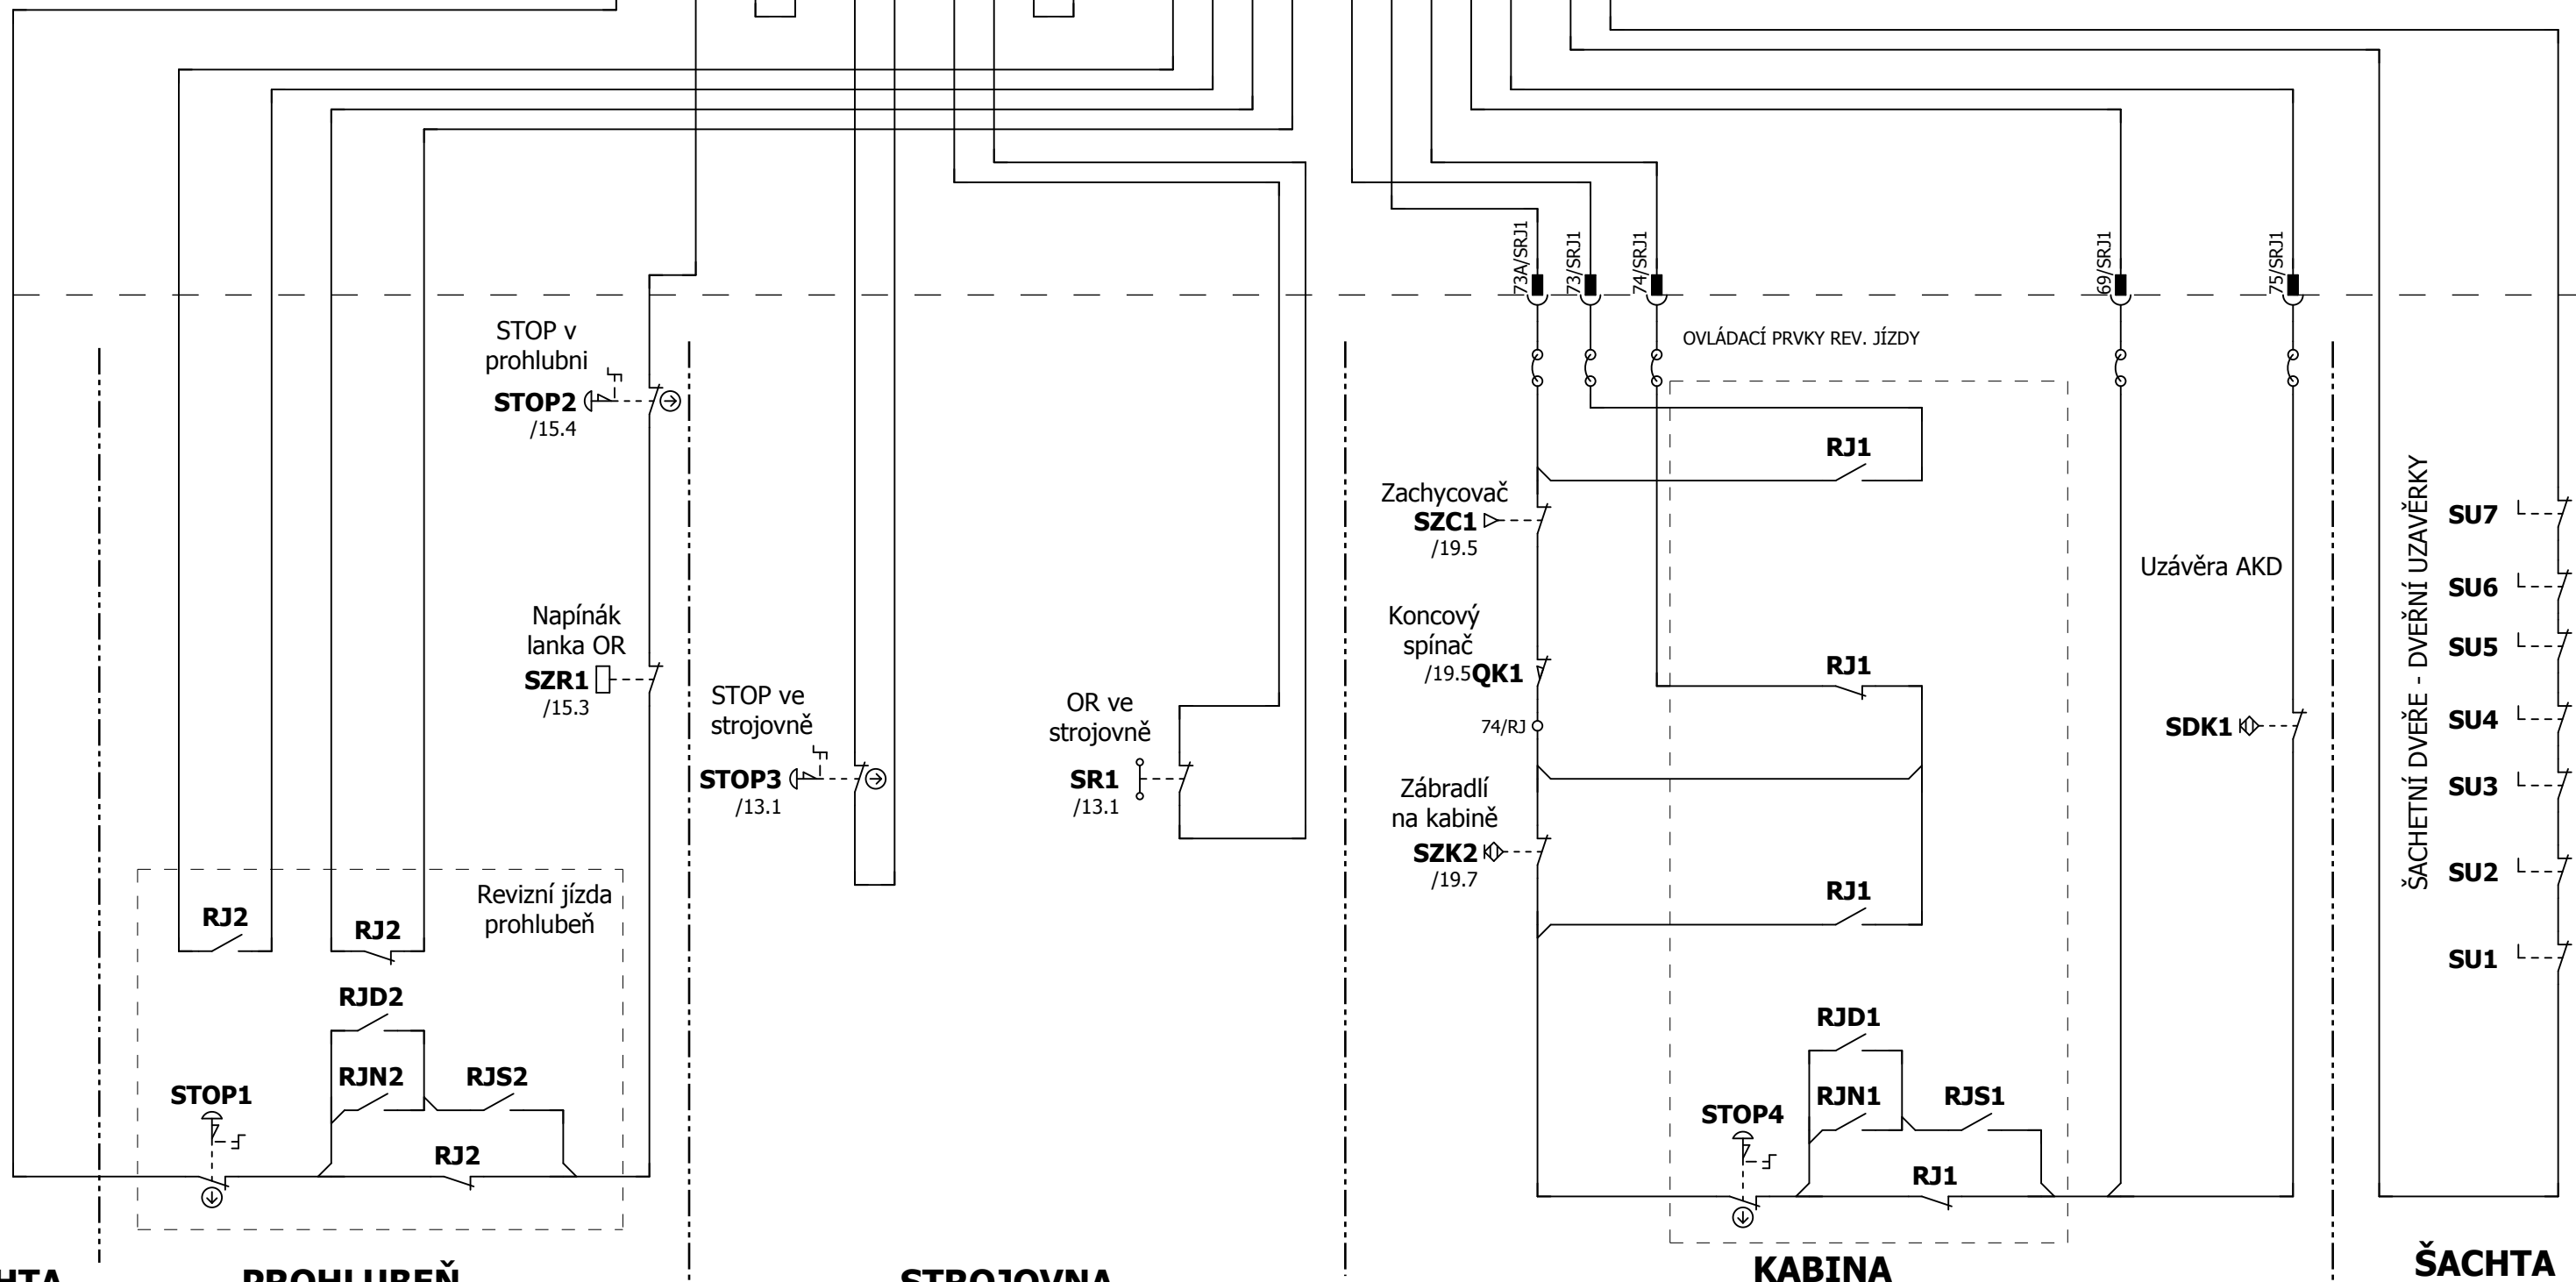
73A/SRJ1
73/SRJ1
74/SRJ1
69/SRJ1
75/SRJ1

STOP v prohlubni
STOP2
/15.4

OVLÁDACÍ PRVKY REV. JÍZDY

RJ1

Zachycovač
SZC1
/19.5

Uzávěra AKD

ŠACHETNÍ DVEŘE - DVEŘNÍ UZAVĚRKY
SU7
SU6
SU5
SU4
SU3
SU2
SU1

Napínák lanka OR
SZR1
/15.3

Koncový spínač
/19.5QK1

RJ1

STOP ve strojovně
STOP3
/13.1

OR ve strojovně
SR1
/13.1

74/RJ

SDK1

Zábradlí na kabině
SZK2
/19.7

RJ1

RJ2
RJ2
Revizní jízda prohlubeň

RJD2
RJN2
RJS2
STOP1
RJ2

RJD1
RJN1
RJS1
STOP4
RJ1

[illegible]HTA
PROHLUBEŇ
STROJOVNA
KABINA
ŠACHTA